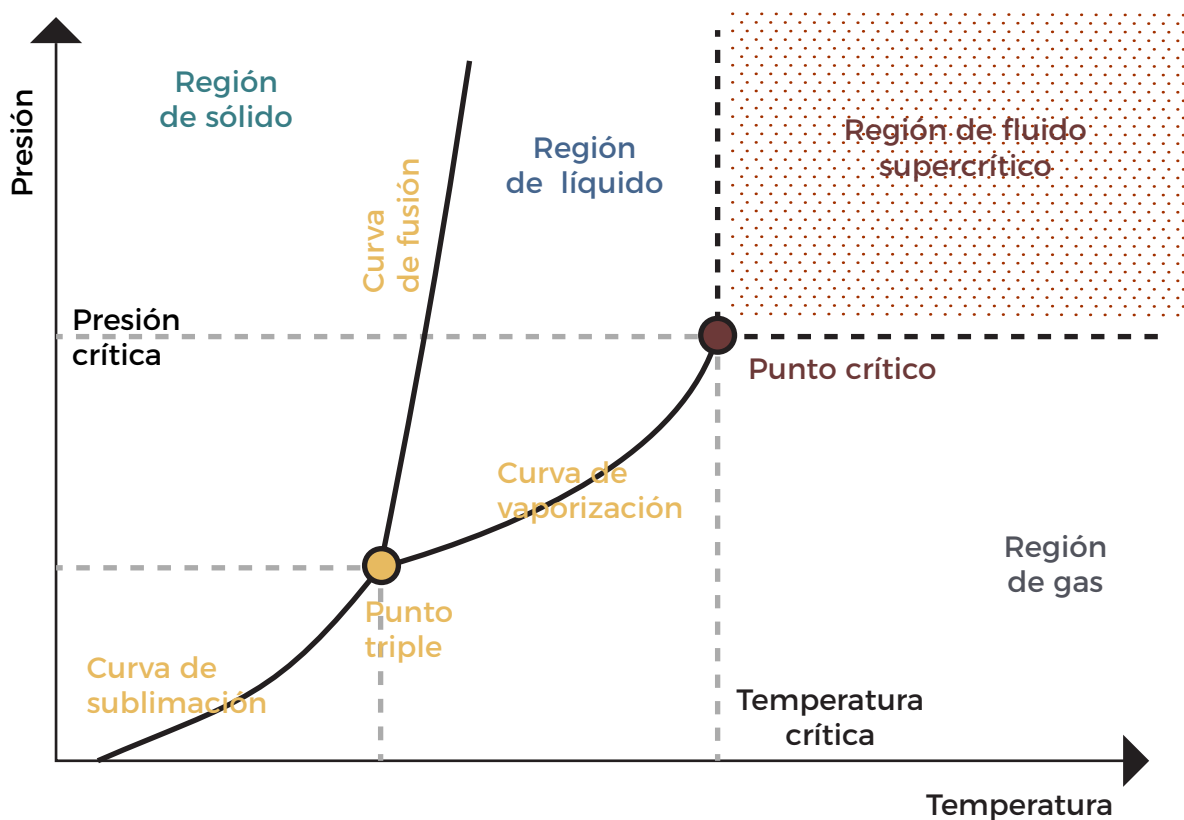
Presión

Región de sólido

Curva de fusión

Región de líquido

Región de fluido supercrítico

Presión crítica

Punto crítico

Curva de vaporización

Región de gas

Punto triple

Curva de sublimación

Temperatura crítica

Temperatura